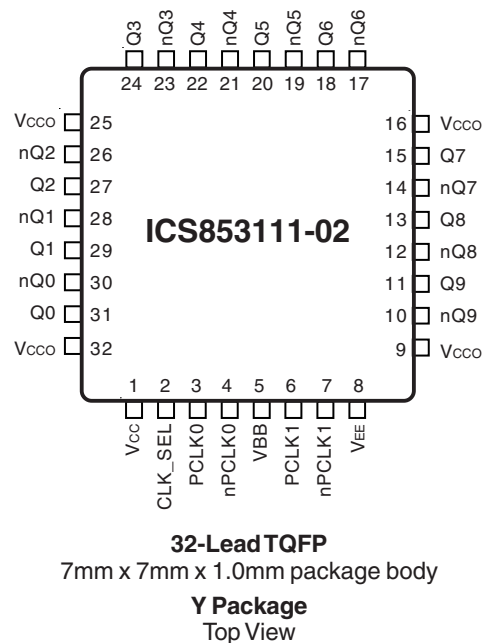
Q3 nQ3 Q4 nQ4 Q5 nQ5 Q6 nQ6
24 23 22 21 20 19 18 17

VCCO 25
nQ2 26
Q2 27
nQ1 28
Q1 29
nQ0 30
Q0 31
VCCO 32

16 VCCO
15 Q7
14 nQ7
13 Q8
12 nQ8
11 Q9
10 nQ9
9 VCCO

ICS853111-02

1 2 3 4 5 6 7 8
VCC CLK_SEL PCLK0 nPCLK0 VBB PCLK1 nPCLK1 VEE

32-Lead TQFP
7mm x 7mm x 1.0mm package body

Y Package
Top View